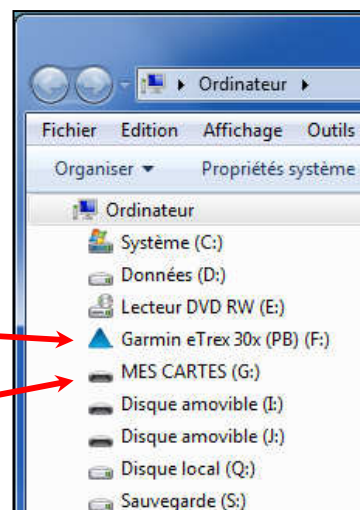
▸ Ordinateur ▸

Fichier Edition Affichage Outils

Organiser ▾ Propriétés système

Ordinateur

Système (C:)

Données (D:)

Lecteur DVD RW (E:)

Garmin eTrex 30x (PB) (F:)

MES CARTES (G:)

Disque amovible (I:)

Disque amovible (J:)

Disque local (Q:)

Sauvegarde (S:)